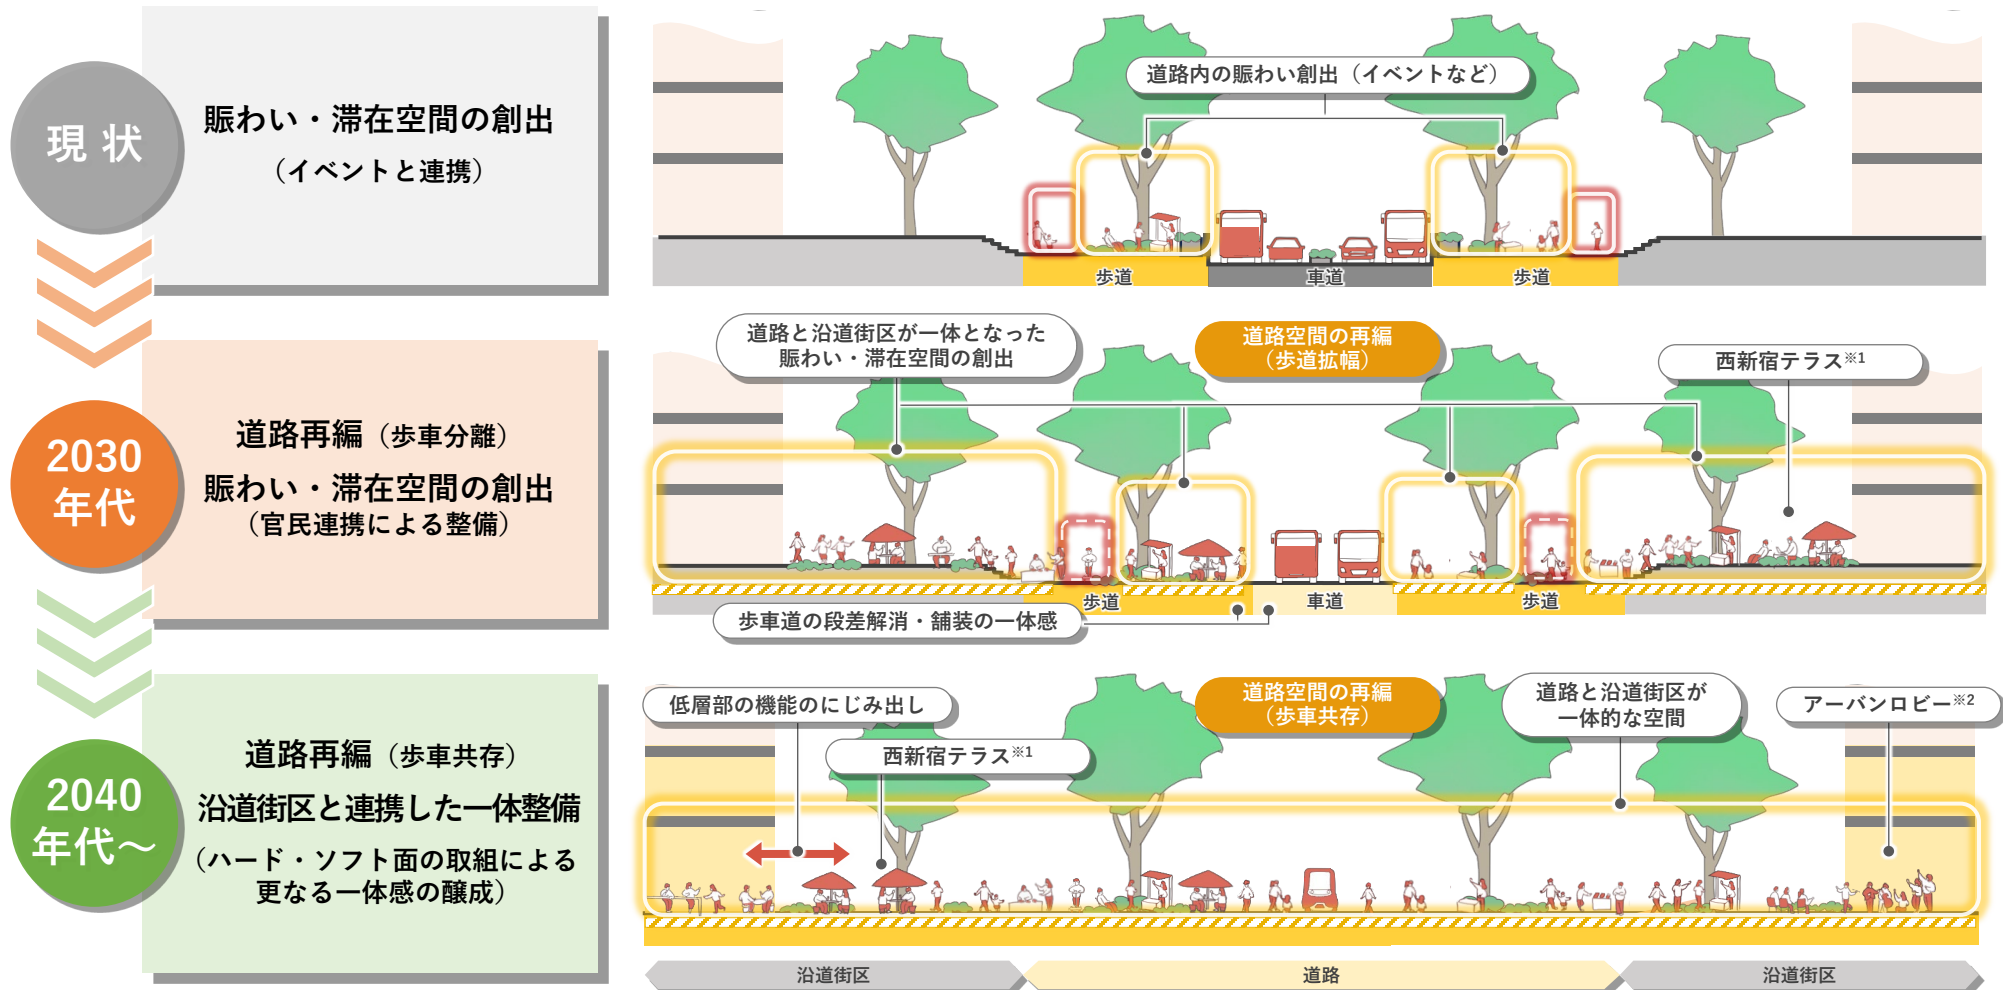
現 状

賑わい・滞在空間の創出
（イベントと連携）

道路内の賑わい創出（イベントなど）

歩道
車道
歩道

2030
年代

道路再編（歩車分離）
賑わい・滞在空間の創出
（官民連携による整備）

道路と沿道街区が一体となった
賑わい・滞在空間の創出

道路空間の再編
（歩道拡幅）

西新宿テラス※1

歩道
車道
歩道

歩車道の段差解消・舗装の一体感

2040
年代～

道路再編（歩車共存）
沿道街区と連携した一体整備
（ハード・ソフト面の取組による
更なる一体感の醸成）

低層部の機能のにじみ出し

西新宿テラス※1

道路空間の再編
（歩車共存）

道路と沿道街区が
一体的な空間

アーバンロビー※2

沿道街区
道路
沿道街区